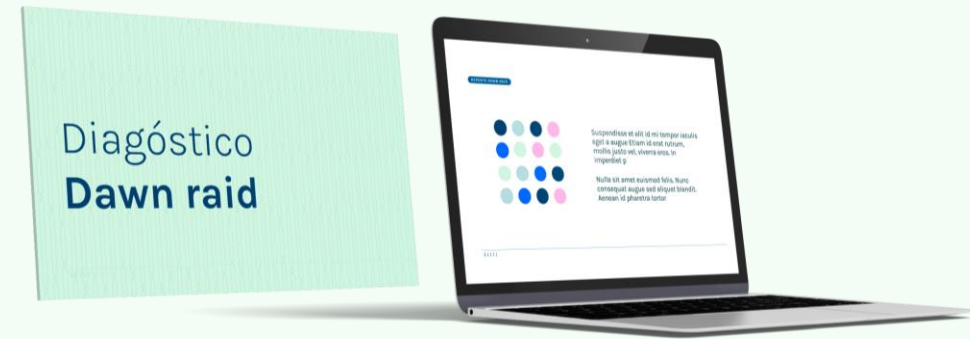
Diagóstico
Dawn raid

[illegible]

Suspendisse et elit id mi tempor iaculis eget a augue.Etiam id erat rutrum, mollis justo vel, viverra eros. In imperdiet q

Nulla sit amet euismod felis. Nunc consequat augue sed aliquet blandit. Aenean id pharetra tortor.

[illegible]